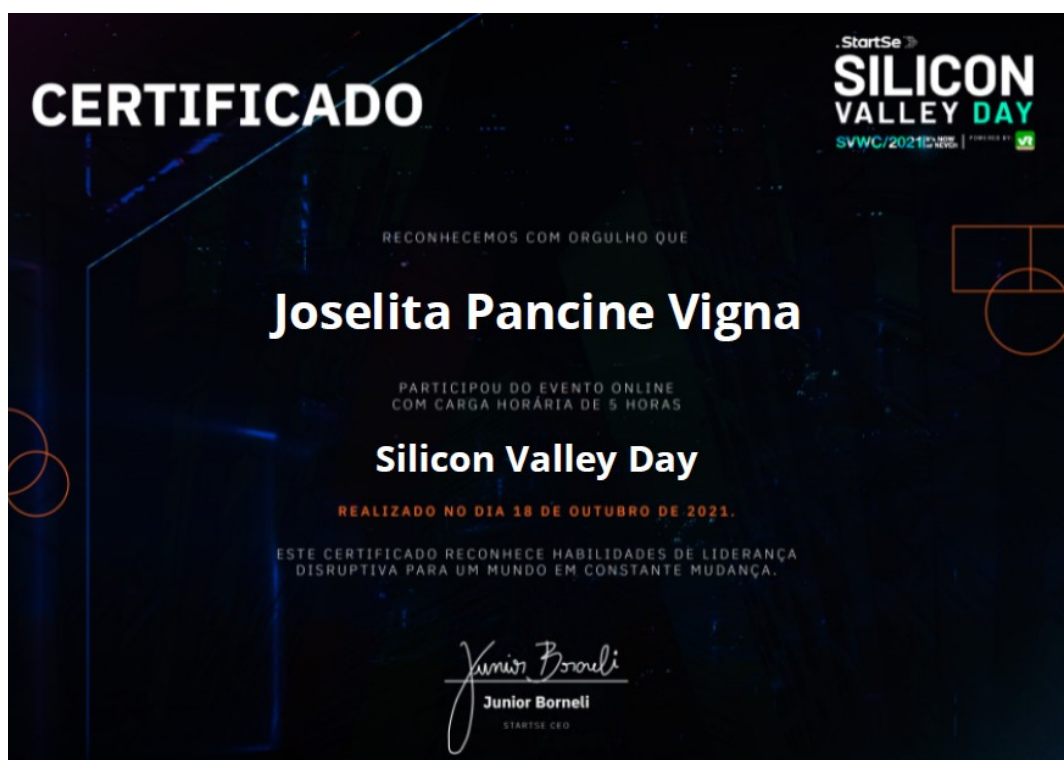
CERTIFICADO

.StartSe
SILICON VALLEY DAY
SVWC/2021 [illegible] | POWERED BY vt

RECONHECEMOS COM ORGULHO QUE

Joselita Pancine Vigna

PARTICIPOU DO EVENTO ONLINE
COM CARGA HORÁRIA DE 5 HORAS

Silicon Valley Day

REALIZADO NO DIA 18 DE OUTUBRO DE 2021.

ESTE CERTIFICADO RECONHECE HABILIDADES DE LIDERANÇA DISRUPTIVA PARA UM MUNDO EM CONSTANTE MUDANÇA.

Junior Borneli
Junior Borneli
STARTSE CEO